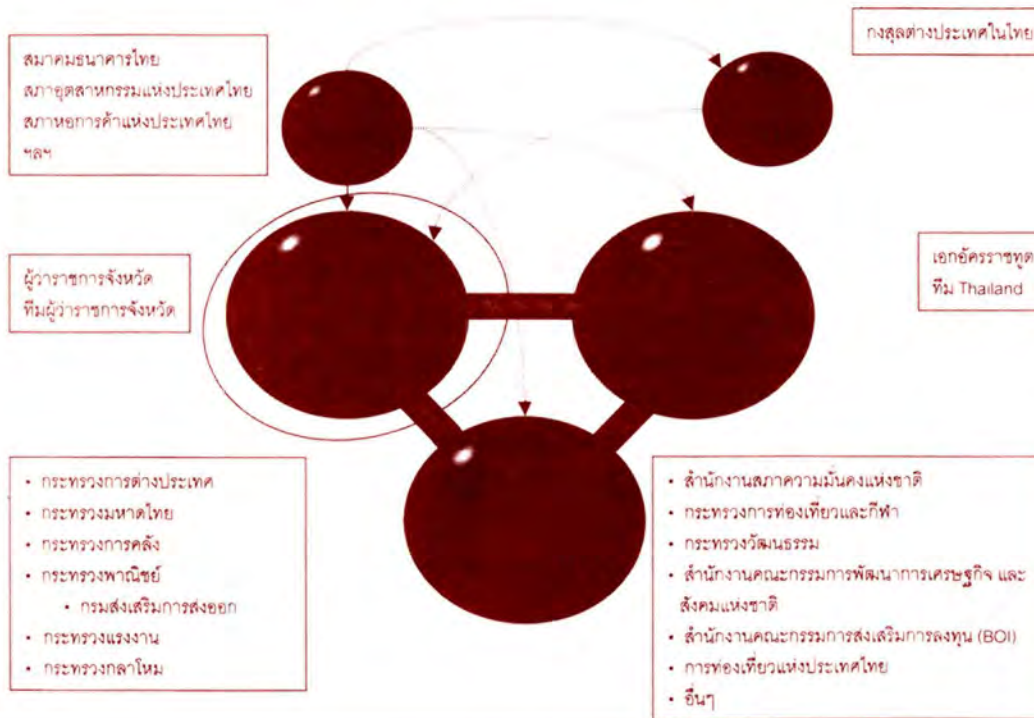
สมาคมธนาคารไทย
สภาอุตสาหกรรมแห่งประเทศไทย
สภาหอการค้าแห่งประเทศไทย
ฯลฯ

กงสุลต่างประเทศในไทย

ผู้ว่าราชการจังหวัด
ทีมผู้ว่าราชการจังหวัด

เอกอัครราชทูต
ทีม Thailand

• กระทรวงการต่างประเทศ
• กระทรวงมหาดไทย
• กระทรวงการคลัง
• กระทรวงพาณิชย์
• กรมส่งเสริมการส่งออก
• กระทรวงแรงงาน
• กระทรวงกลาโหม

• สำนักงานสภาความมั่นคงแห่งชาติ
• กระทรวงการท่องเที่ยวและกีฬา
• กระทรวงวัฒนธรรม
• สำนักงานคณะกรรมการพัฒนาการเศรษฐกิจ และสังคมแห่งชาติ
• สำนักงานคณะกรรมการส่งเสริมการลงทุน (BOI)
• การท่องเที่ยวแห่งประเทศไทย
• อื่นๆ